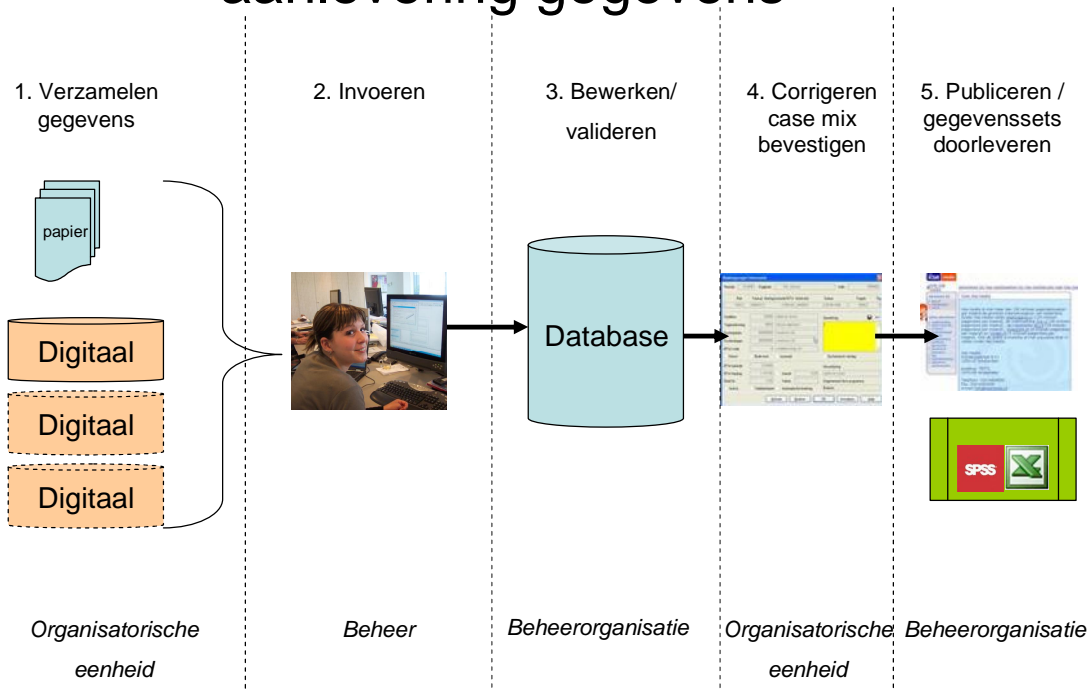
aanlevering gegevens

1. Verzamelen gegevens

2. Invoeren

3. Bewerken/ valideren

4. Corrigeren case mix bevestigen

5. Publiceren / gegevenssets doorleveren

papier

Digitaal

Digitaal

Digitaal

Database

SPSS

*Organisatorische eenheid*

*Beheer*

*Beheerorganisatie*

*Organisatorische eenheid*

*Beheerorganisatie*